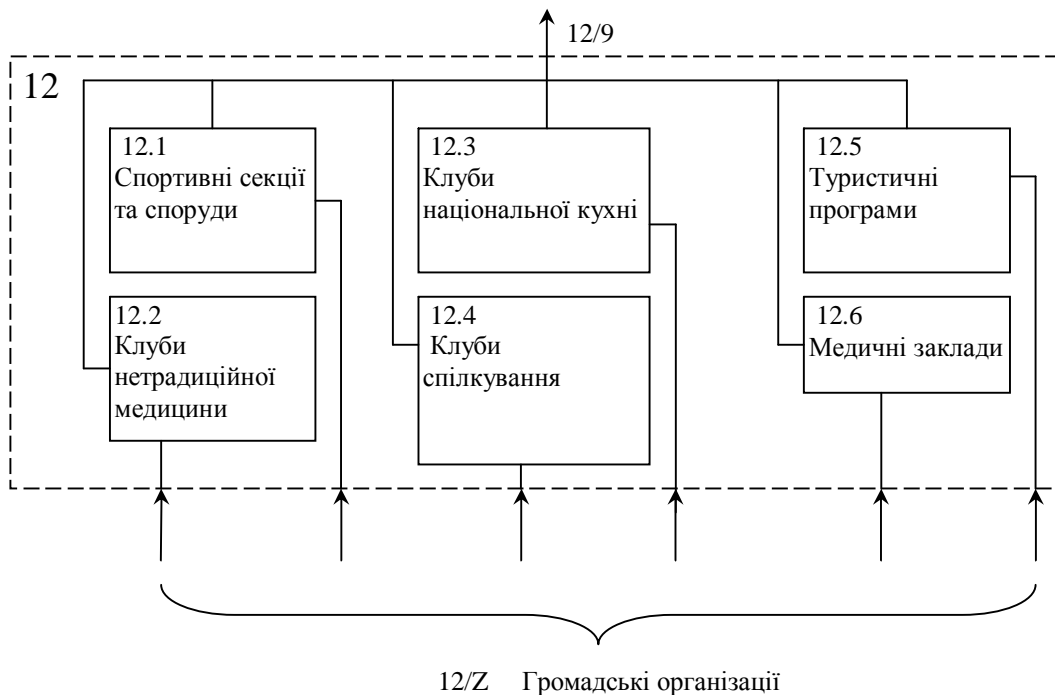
12/9

12

12.1
Спортивні секції та споруди

12.2
Клуби нетрадиційної медицини

12.3
Клуби національної кухні

12.4
Клуби спілкування

12.5
Туристичні програми

12.6
Медичні заклади

12/Z Громадські організації